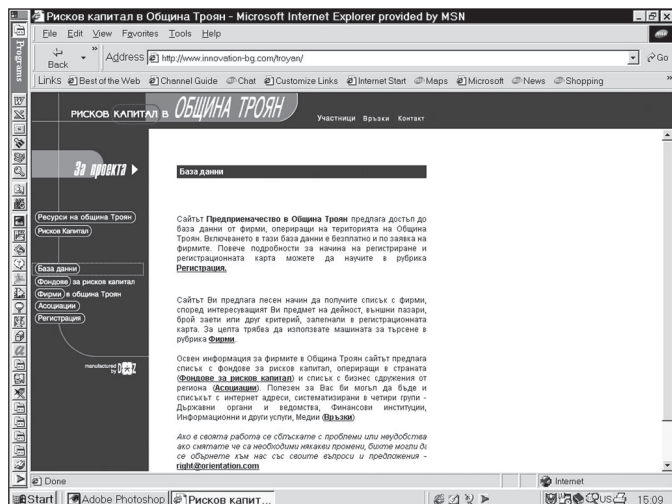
Рисков капитал в Община Троян - Microsoft Internet Explorer provided by MSN

Programs

File Edit View Favorites Tools Help

Back

Address http://www.innovation-bg.com/troyan/

Go

Links Best of the Web Channel Guide Chat Customize Links Internet Start Maps Microsoft News Shopping

РИСКОВ КАПИТАЛ В ОБЩИНА ТРОЯН

Участници Връзки Контакт

За проекта

Ресурси на община Троян

Рисков Капитал

База данни

Фондове за рисков капитал

Фирми в община Троян

Асоциации

Регистрация

manufactured by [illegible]

База данни

Сайтът Предприемачество в Община Троян предлага достъп до база данни от фирми, опериращи на територията на Община Троян. Включването в тази база данни е безплатно и по заявка на фирмите. Повече подробности за начина на регистриране и регистрационната карта можете да научите в рубрика Регистрация.

Сайтът Ви предлага лесен начин да получите списък с фирми, според интересуващия Ви предмет на дейност, външни пазари, брой заети или друг критерий, запечатан в регистрационната карта. За целта трябва да използвате машината за търсене в рубрика Фирми.

Освен информация за фирмите в Община Троян сайтът предлага списък с фондове за рисков капитал, опериращи в страната (Фондове за рисков капитал) и списък с бизнес сдружения от региона (Асоциации). Полезен за Вас би могъл да бъде и списъкът с интернет адреси, систематизирани в четири групи - Държавни органи и ведомства, Финансови институции, Информационни и други услуги, Медии (Връзки)

Ако в своята работа се сблъсквате с проблеми или неудобства ако смятате че са необходими някакви промени, бихте могли да се обърнете към нас със своите въпроси и предложения - right@orientation.com

Done

Internet

Start Adobe Photoshop Рисков капит...

US 15:09